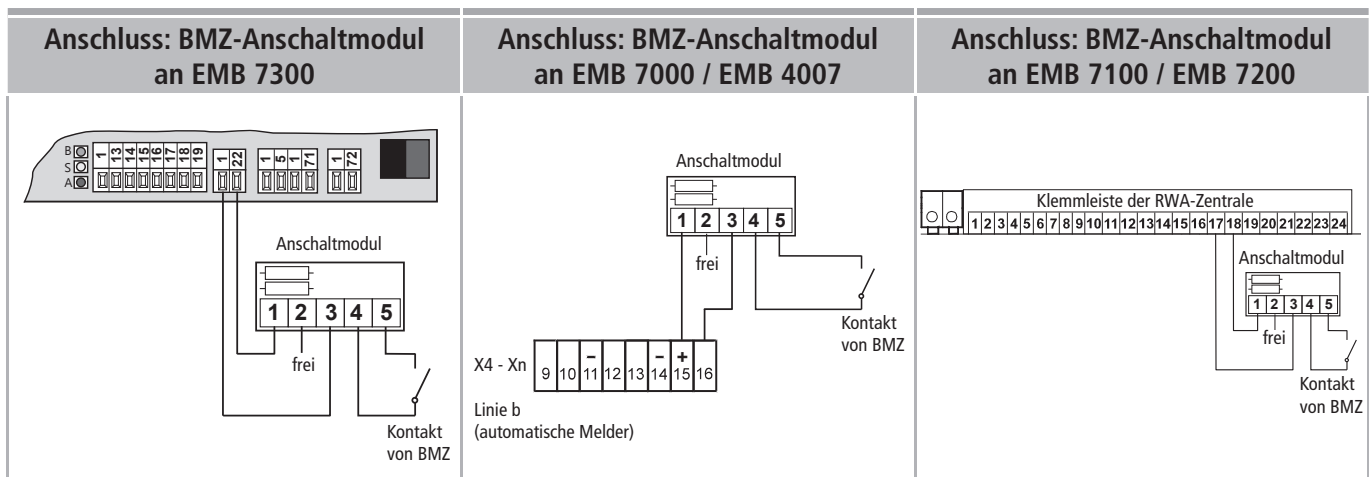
Anschluss: BMZ-Anschaltmodul an EMB 7300

B
S
A
1 13 14 15 16 17 18 19
1 22
1 5 1 71
1 72

Anschaltmodul
1 2 3 4 5
frei
Kontakt von BMZ

Anschluss: BMZ-Anschaltmodul an EMB 7000 / EMB 4007

Anschaltmodul
1 2 3 4 5
frei
Kontakt von BMZ
X4 - Xn
9 10 – 11 12 13 – 14 + 15 16
Linie b (automatische Melder)

Anschluss: BMZ-Anschaltmodul an EMB 7100 / EMB 7200

Klemmleiste der RWA-Zentrale
1 2 3 4 5 6 7 8 9 10 11 12 13 14 15 16 17 18 19 20 21 22 23 24
Anschaltmodul
1 2 3 4 5
frei
Kontakt von BMZ